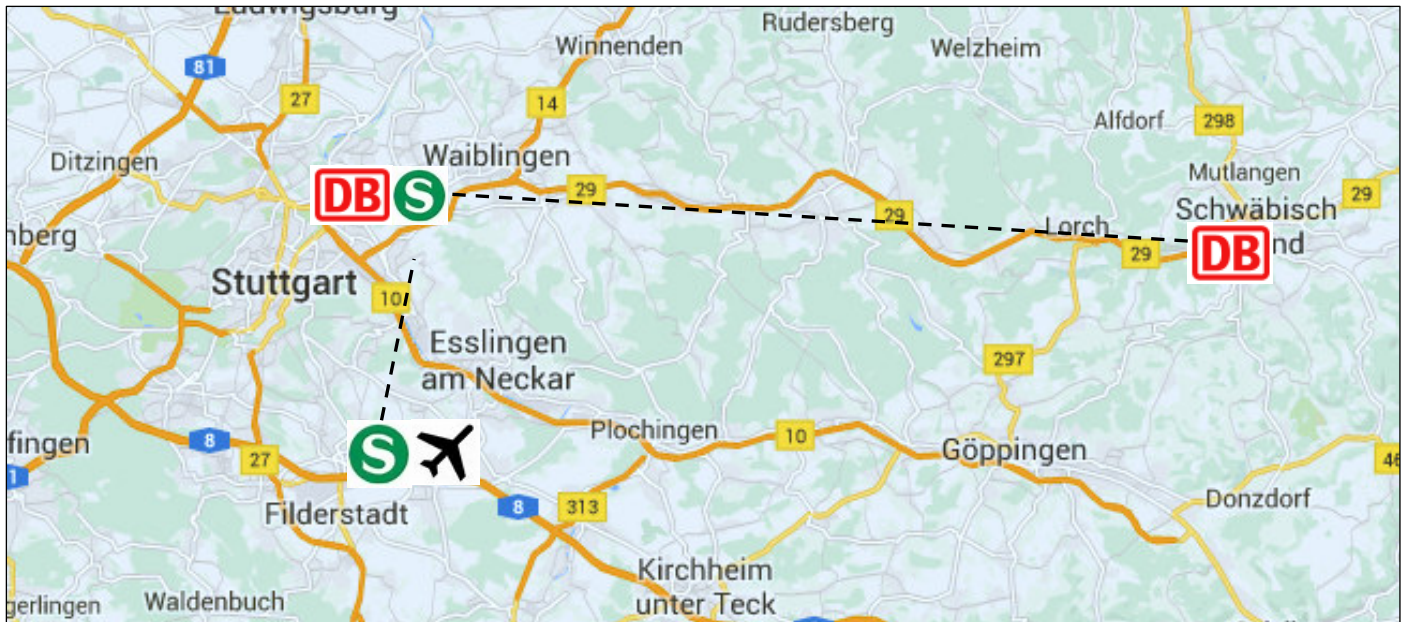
Ludwigsburg
Rudersberg
Winnenden
Welzheim
81
27
14
Alfdorf
298
Ditzingen
Waiblingen
Mutlangen
DB
S
29
Schwäbisch
29
nberg
29
Lorch
DB
nd
29
Stuttgart
10
Esslingen
am Neckar
297
S
fingen
Plochingen
10
Göppingen
8
27
46
Filderstadt
8
313
Donzdorf
Kirchheim
unter Teck
gerlingen
Waldenbuch